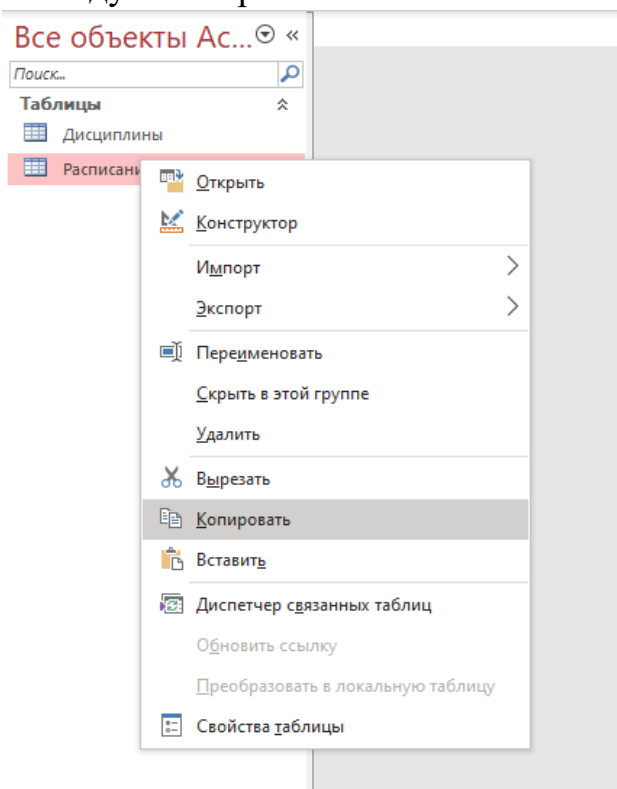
Все объекты Ac...

Поиск...

Таблицы

Дисциплины

Расписани

Открыть

Конструктор

Импорт

Экспорт

Переименовать

Скрыть в этой группе

Удалить

Вырезать

Копировать

Вставить

Диспетчер связанных таблиц

Обновить ссылку

Преобразовать в локальную таблицу

Свойства таблицы